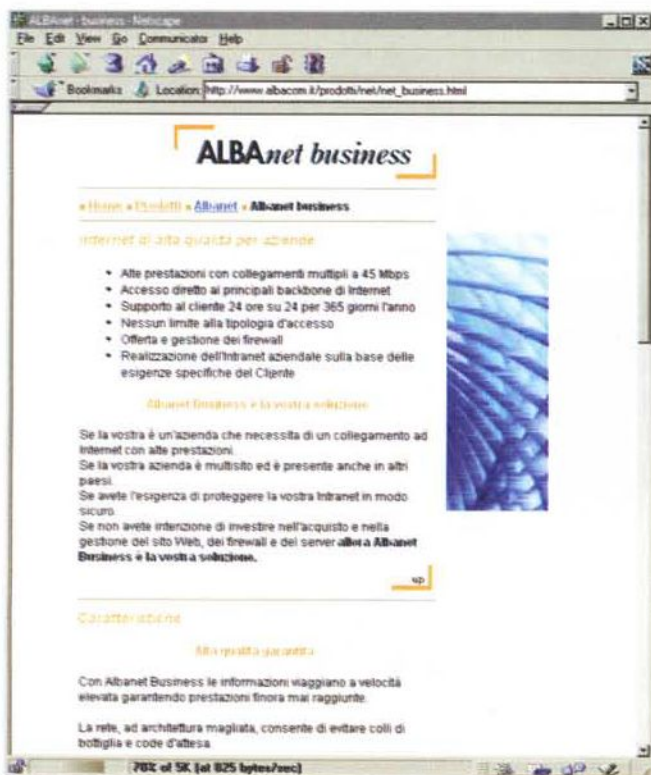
ALBAnet - business - Netscape

File Edit View Go Communicator Help

Bookmarks Location: http://www.albacom.it/prodotti/net/net_business.html

ALBAnet business

» Home » Prodotti » Albanet » Albanet business

Internet di alta qualità per aziende

- Alte prestazioni con collegamenti multipli a 45 Mbps
- Accesso diretto ai principali backbone di Internet
- Supporto al cliente 24 ore su 24 per 365 giorni l'anno
- Nessun limite alla tipologia d'accesso
- Offerta e gestione dei firewall
- Realizzazione dell'Intranet aziendale sulla base delle esigenze specifiche del Cliente

Albanet Business è la vostra soluzione

Se la vostra è un'azienda che necessita di un collegamento ad Internet con alte prestazioni.
Se la vostra azienda è multisito ed è presente anche in altri paesi.
Se avete l'esigenza di proteggere la vostra Intranet in modo sicuro.
Se non avete intenzione di investire nell'acquisto e nella gestione del sito Web, dei firewall e dei server **allora Albanet Business è la vostra soluzione.**

up

Caratteristiche

Alta qualità garantita

Con Albanet Business le informazioni viaggiano a velocità elevata garantendo prestazioni finora mai raggiunte.

La rete, ad architettura magliata, consente di evitare colli di bottiglia e code d'attesa.

70% of 5K (at 825 bytes/sec)